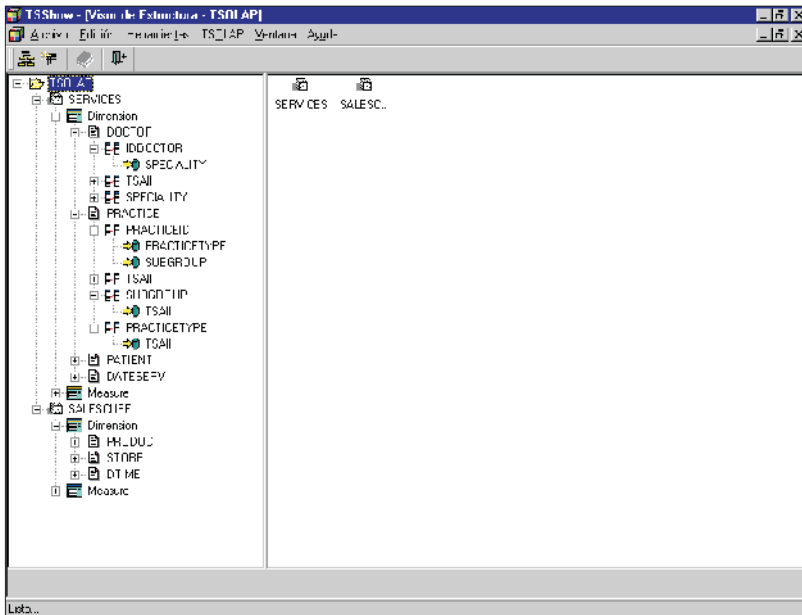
TSShow - [Visor de Estructura - TSOLAP]

Archivo Edición Herramientas TSOLAP Ventana Ayuda

TSOLAP
SERVICES
Dimension
DOCTOR
IDDOCTOR
SPECIALITY
TSAll
SPECIALITY
PRACTICE
PRACTICEID
PRACTICETYPE
SUBGROUP
TSAll
SUBGROUP
TSAll
PRACTICETYPE
TSAll
PATIENT
DATESERV
Measure
SALESCUBE
Dimension
PRODUCT
STORE
DTIME
Measure

SERVICES SALESC...

Listo...